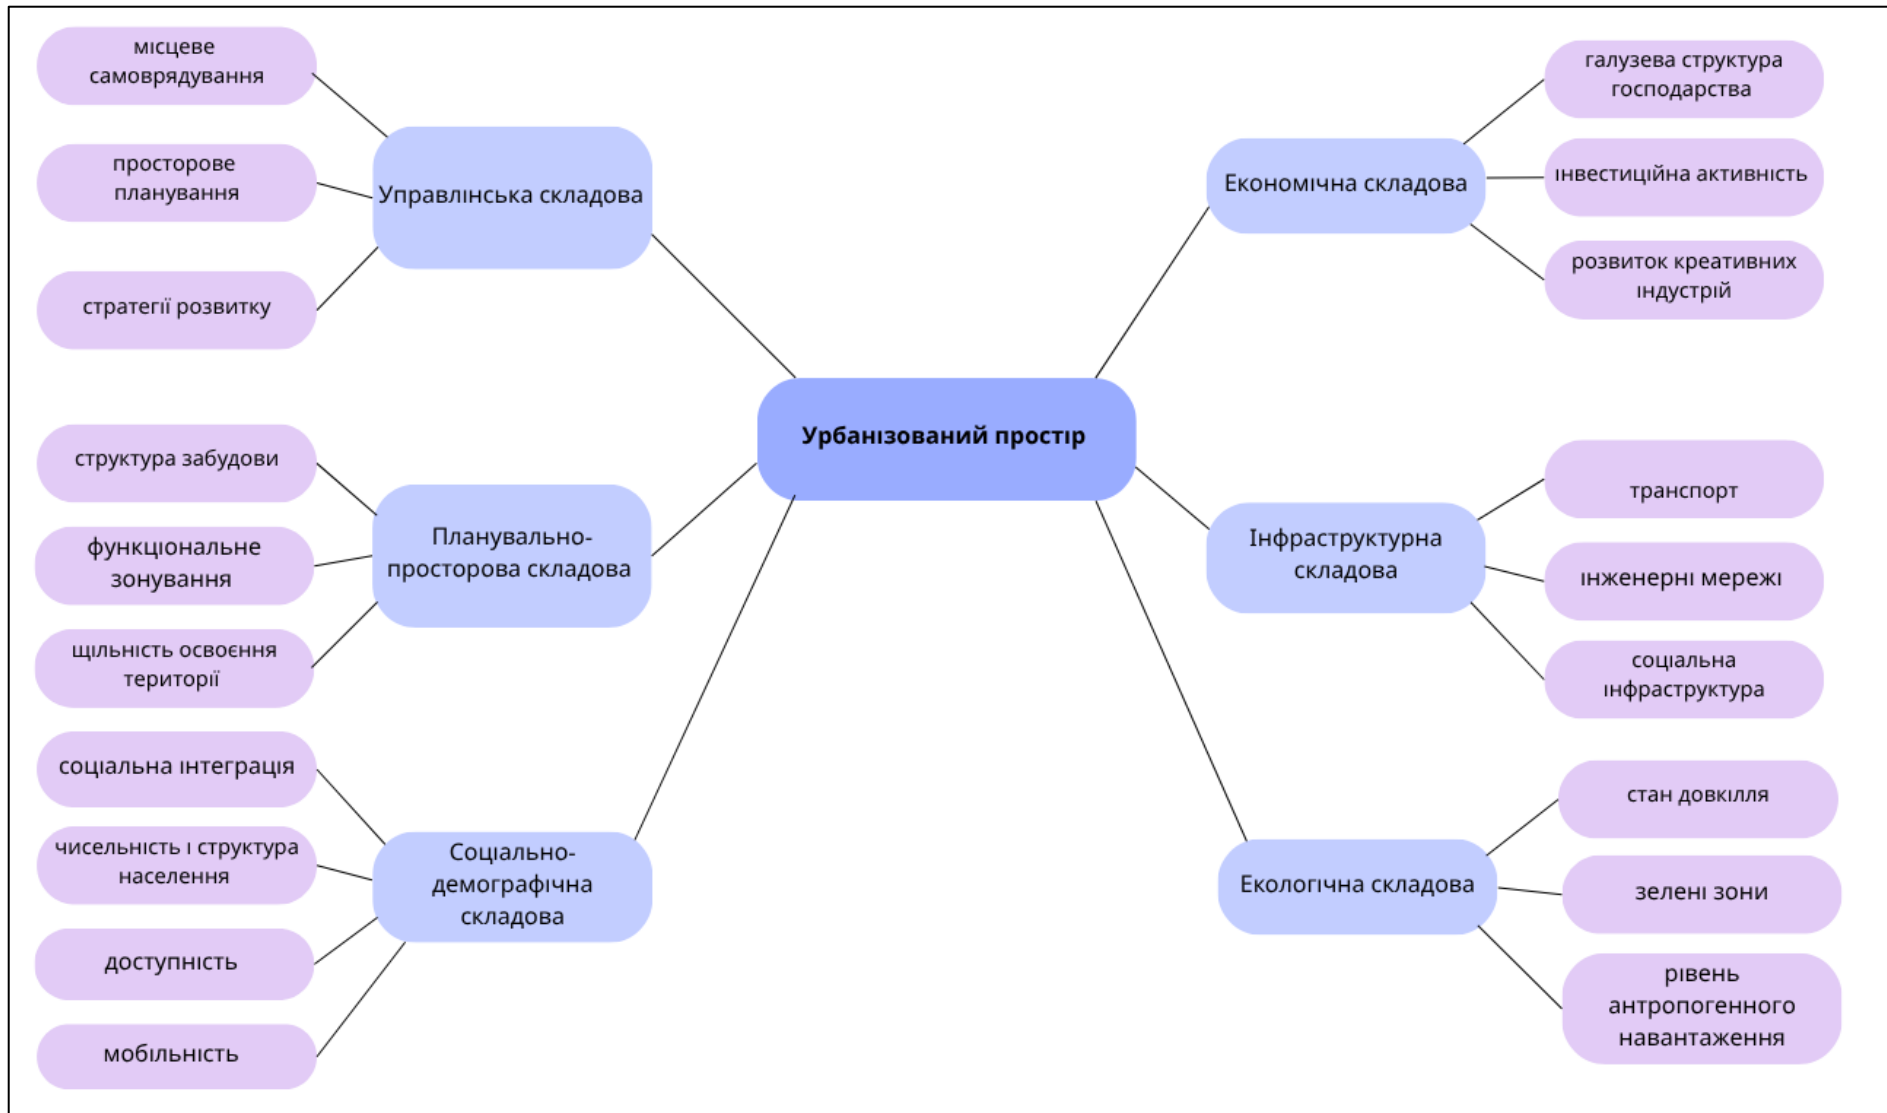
Урбанізований простір

Управлінська складова
місцеве самоврядування
просторове планування
стратегії розвитку

Планувально-просторова складова
структура забудови
функціональне зонування
щільність освоєння території

Соціально-демографічна складова
соціальна інтеграція
чисельність і структура населення
доступність
мобільність

Економічна складова
галузева структура господарства
інвестиційна активність
розвиток креативних індустрій

Інфраструктурна складова
транспорт
інженерні мережі
соціальна інфраструктура

Екологічна складова
стан довкілля
зелені зони
рівень антропогенного навантаження